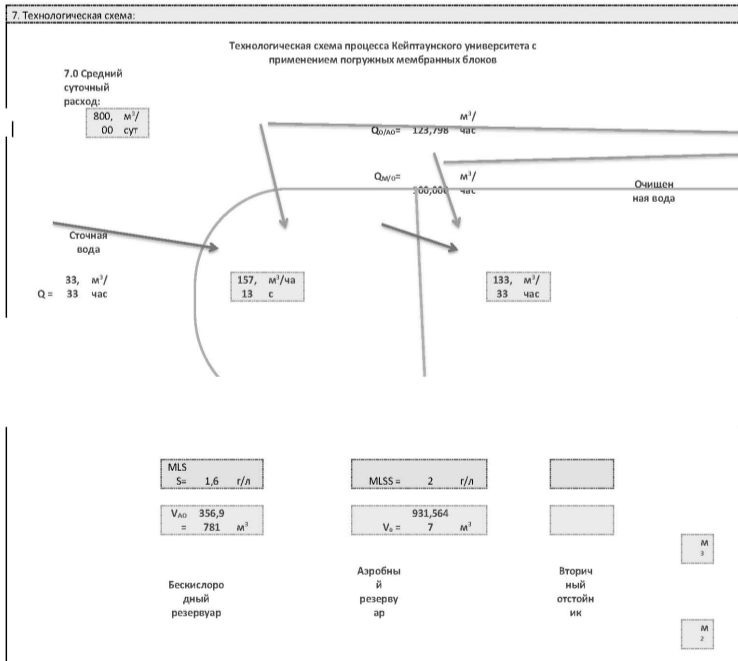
7. Технологическая схема:

Технологическая схема процесса Кейптаунского университета с применением погружных мембранных блоков

7.0 Средний суточный расход:

800, м³/ 00 сут

$Q_{O/AO}$= 123,798 м³/ час

$Q_{M/O}$= 200,000 м³/ час

Очищенная вода

Сточная вода

Q = 33, 33 м³/ час

157, 13 м³/час

133, 33 м³/ час

MLS S= 1,6 г/л

MLSS = 2 г/л

$V_{AO}$ = 356,9 781 м³

$V_a$ = 931,564 7 м³

м 3

Бескислородный резервуар

Аэробный резервуар

Вторичный отстойник

м 2